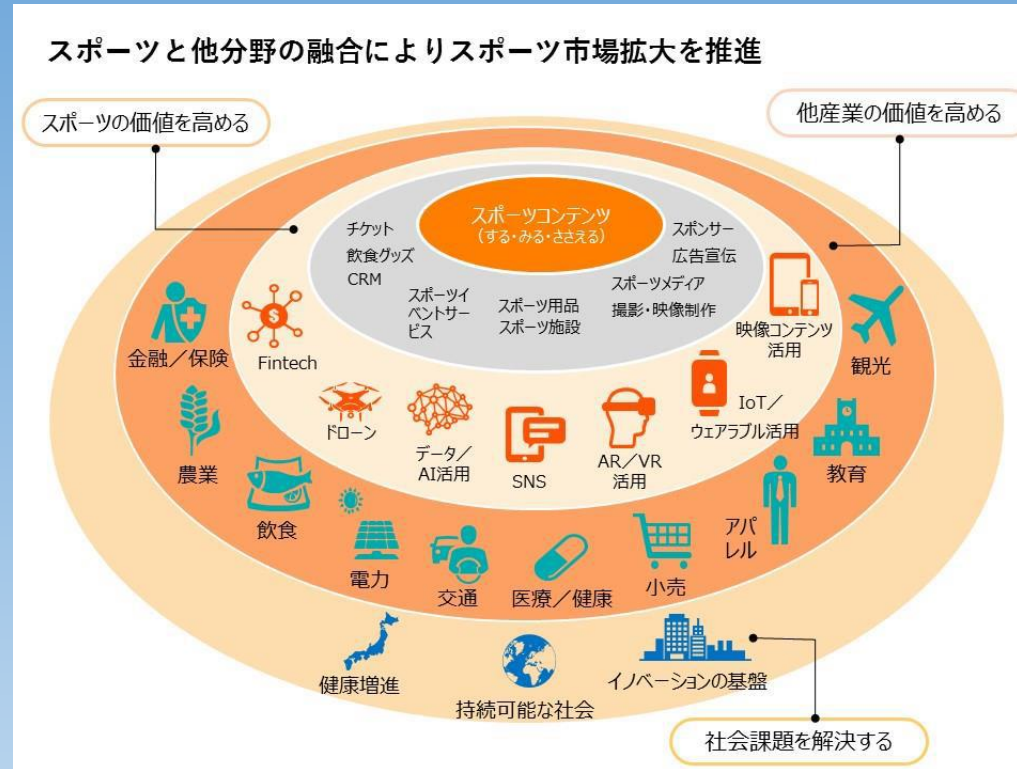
スポーツと他分野の融合によりスポーツ市場拡大を推進

スポーツの価値を高める

他産業の価値を高める

スポーツコンテンツ
（する・みる・ささえる）

チケット
飲食グッズ
CRM

スポーツイベントサービス

スポーツ用品
スポーツ施設

スポンサー
広告宣伝

スポーツメディア
撮影・映像制作

Fintech

映像コンテンツ活用

金融／保険

観光

ドローン

データ／AI活用

SNS

AR／VR活用

IoT／ウェアラブル活用

農業

教育

飲食

アパレル

電力

交通

医療／健康

小売

健康増進

持続可能な社会

イノベーションの基盤

社会課題を解決する